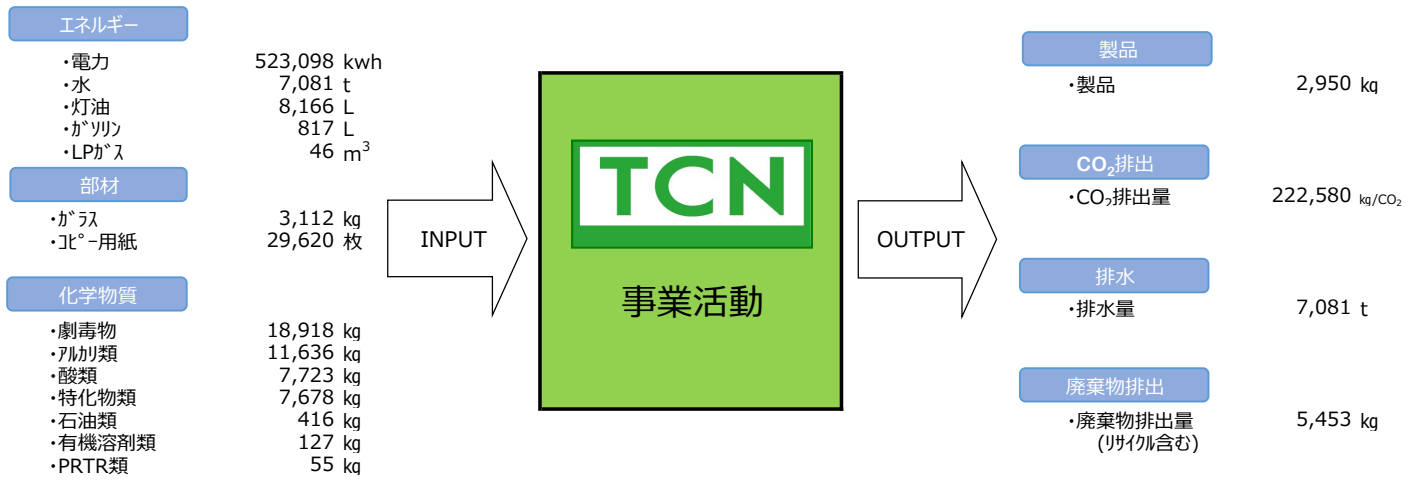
エネルギー

・電力 523,098 kwh
・水 7,081 t
・灯油 8,166 L
・ｶﾞｿﾘﾝ 817 L
・LPｶﾞｽ 46 $m^3$

部材

・ｶﾞﾗｽ 3,112 kg
・ｺﾋﾟｰ用紙 29,620 枚

化学物質

・劇毒物 18,918 kg
・ｱﾙｶﾘ類 11,636 kg
・酸類 7,723 kg
・特化物類 7,678 kg
・石油類 416 kg
・有機溶剤類 127 kg
・PRTR類 55 kg

INPUT

TCN

事業活動

OUTPUT

製品

・製品 2,950 kg

$CO_2$排出

・$CO_2$排出量 222,580 kg/$CO_2$

排水

・排水量 7,081 t

廃棄物排出

・廃棄物排出量 (ﾘｻｲｸﾙ含む) 5,453 kg